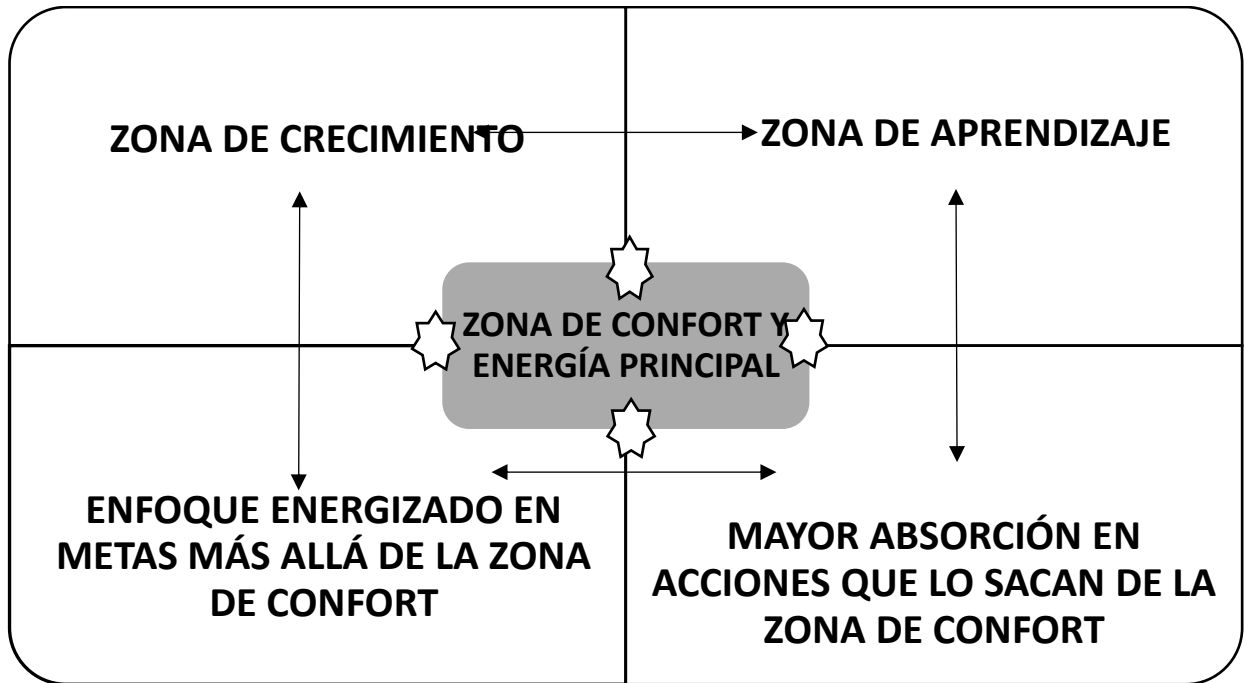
ZONA DE CRECIMIENTO

ZONA DE APRENDIZAJE

ZONA DE CONFORT Y ENERGÍA PRINCIPAL

ENFOQUE ENERGIZADO EN METAS MÁS ALLÁ DE LA ZONA DE CONFORT

MAYOR ABSORCIÓN EN ACCIONES QUE LO SACAN DE LA ZONA DE CONFORT